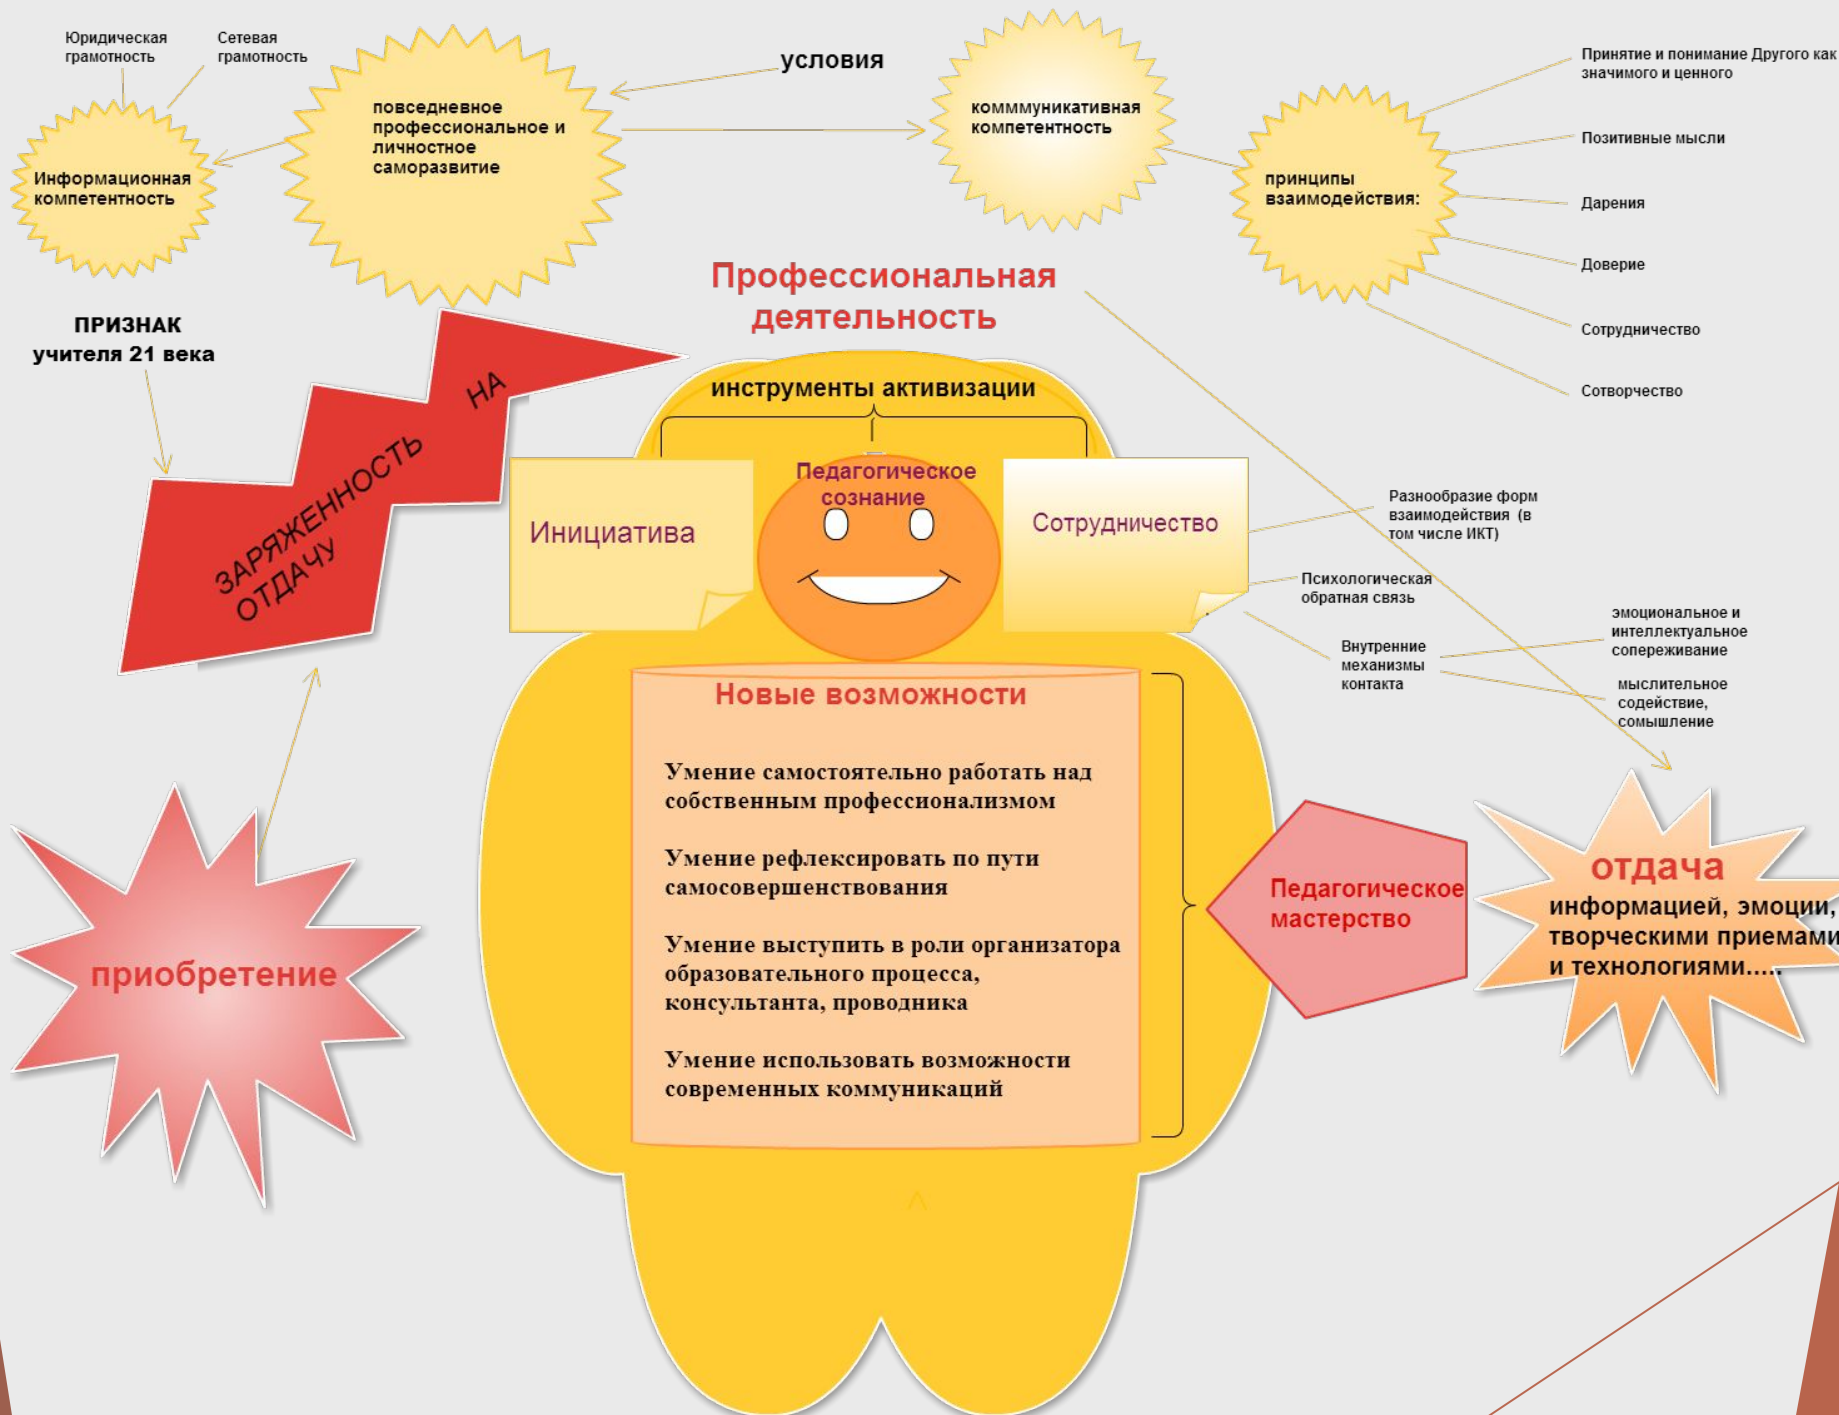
Юридическая грамотность

Сетевая грамотность

Информационная компетентность

повседневное профессиональное и личностное саморазвитие

условия

комммуникативная компетентность

принципы взаимодействия:

Принятие и понимание Другого как значимого и ценного

Позитивные мысли

Дарения

Доверие

Сотрудничество

Сотворчество

Профессиональная деятельность

ПРИЗНАК учителя 21 века

ЗАРЯЖЕННОСТЬ НА ОТДАЧУ

инструменты активизации

Инициатива

Педагогическое сознание

Сотрудничество

Разнообразие форм взаимодействия (в том числе ИКТ)

Психологическая обратная связь

Внутренние механизмы контакта

эмоциональное и интеллектуальное сопереживание

мыслительное содействие, сомышление

Новые возможности

Умение самостоятельно работать над собственным профессионализмом

Умение рефлексировать по пути самосовершенствования

Умение выступить в роли организатора образовательного процесса, консультанта, проводника

Умение использовать возможности современных коммуникаций

Педагогическое мастерство

отдача
информацией, эмоци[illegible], творческими приемам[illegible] и технологиями.....

приобретение